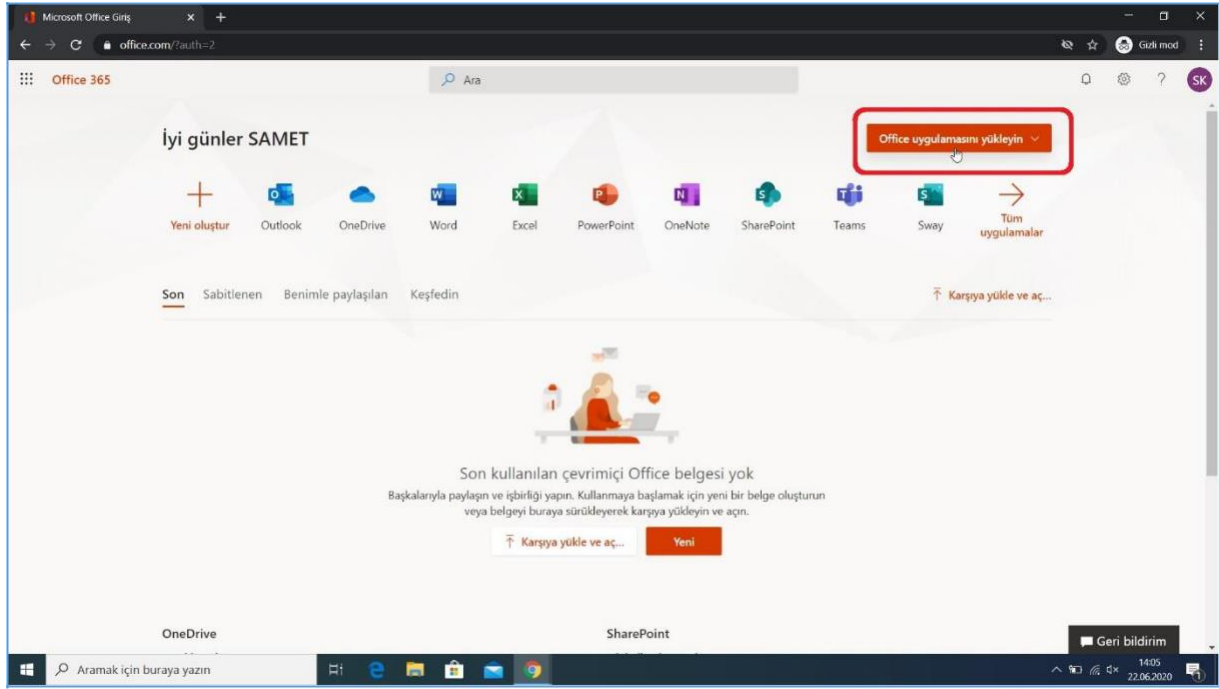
Microsoft Office Giriş

office.com/?auth=2

Gizli mod

Office 365

Ara

SK

İyi günler SAMET

Office uygulamasını yükleyin

Yeni oluştur
Outlook
OneDrive
Word
Excel
PowerPoint
OneNote
SharePoint
Teams
Sway
Tüm uygulamalar

Son
Sabitlenen
Benimle paylaşılan
Keşfedin

Karşıya yükle ve aç...

Son kullanılan çevrimiçi Office belgesi yok

Başkalarıyla paylaşın ve işbirliği yapın. Kullanmaya başlamak için yeni bir belge oluşturun veya belgeyi buraya sürükleyerek karşıya yükleyin ve açın.

Karşıya yükle ve aç...
Yeni

OneDrive

SharePoint

Geri bildirim

Aramak için buraya yazın

14:05
22.06.2020